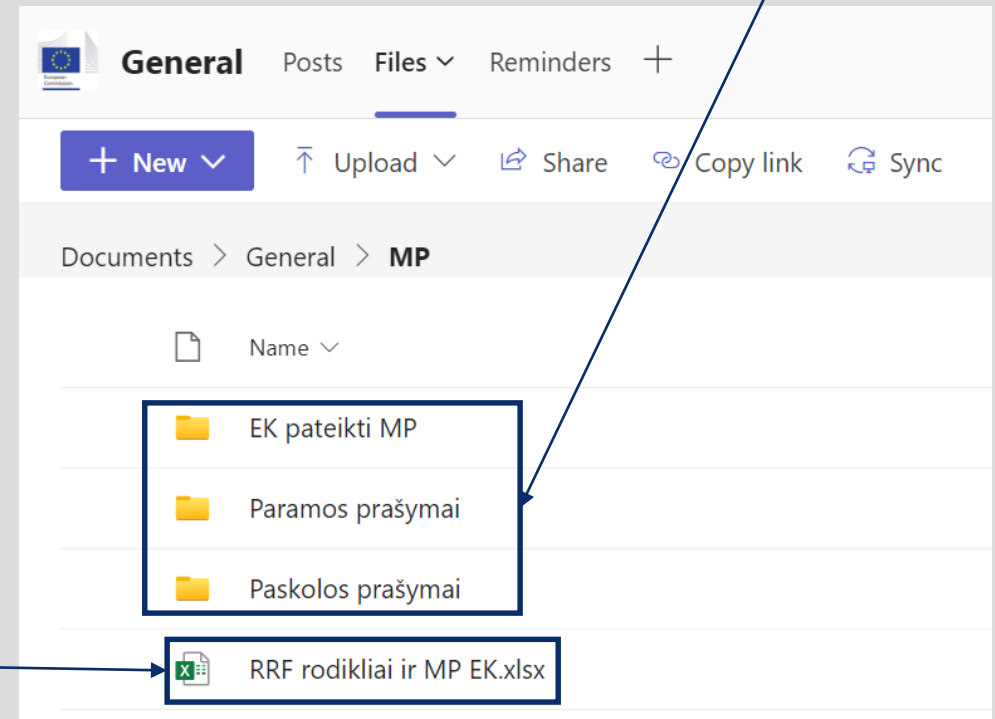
European Commission

General Posts Files Reminders +

+ New Upload Share Copy link Sync

Documents > General > MP

Name

EK pateikti MP

Paramos prašymai

Paskolos prašymai

RRF rodikliai ir MP EK.xlsx